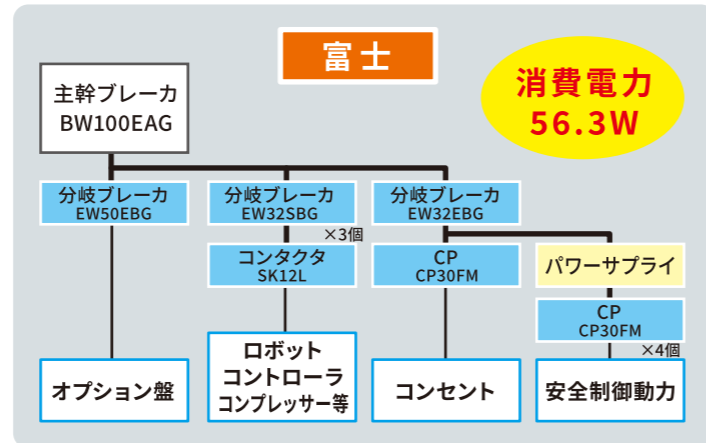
富士

消費電力
56.3W

主幹ブレーカ
BW100EAG

分岐ブレーカ
EW50EBG

分岐ブレーカ
EW32SBG

×3個

コンタクタ
SK12L

分岐ブレーカ
EW32EBG

CP
CP30FM

パワーサプライ

CP
CP30FM

×4個

オプション盤

ロボット
コントローラ
コンプレッサー等

コンセント

安全制御動力